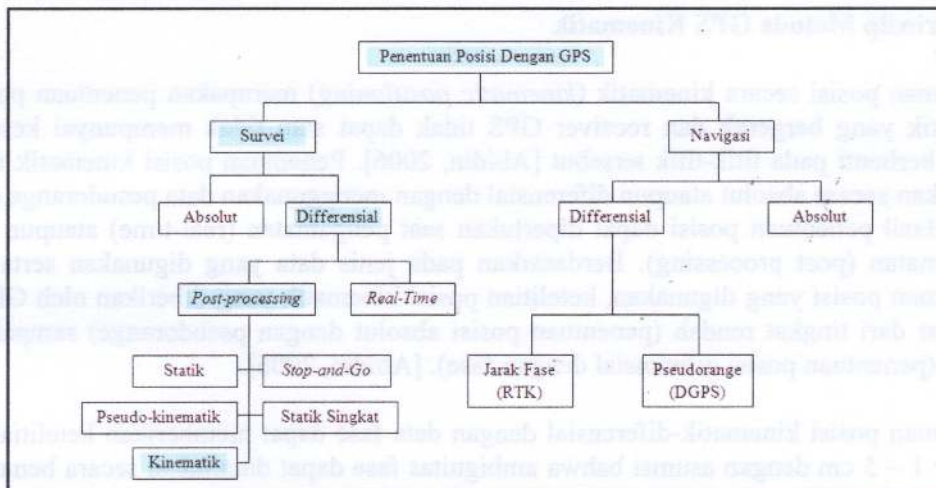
Penentuan Posisi Dengan GPS

Survei

Navigasi

Absolut

Differensial

Differensial

Absolut

*Post-processing*

*Real-Time*

Statik

*Stop-and-Go*

Jarak Fase (RTK)

Pseudorange (DGPS)

Pseudo-kinematik

Statik Singkat

Kinematik